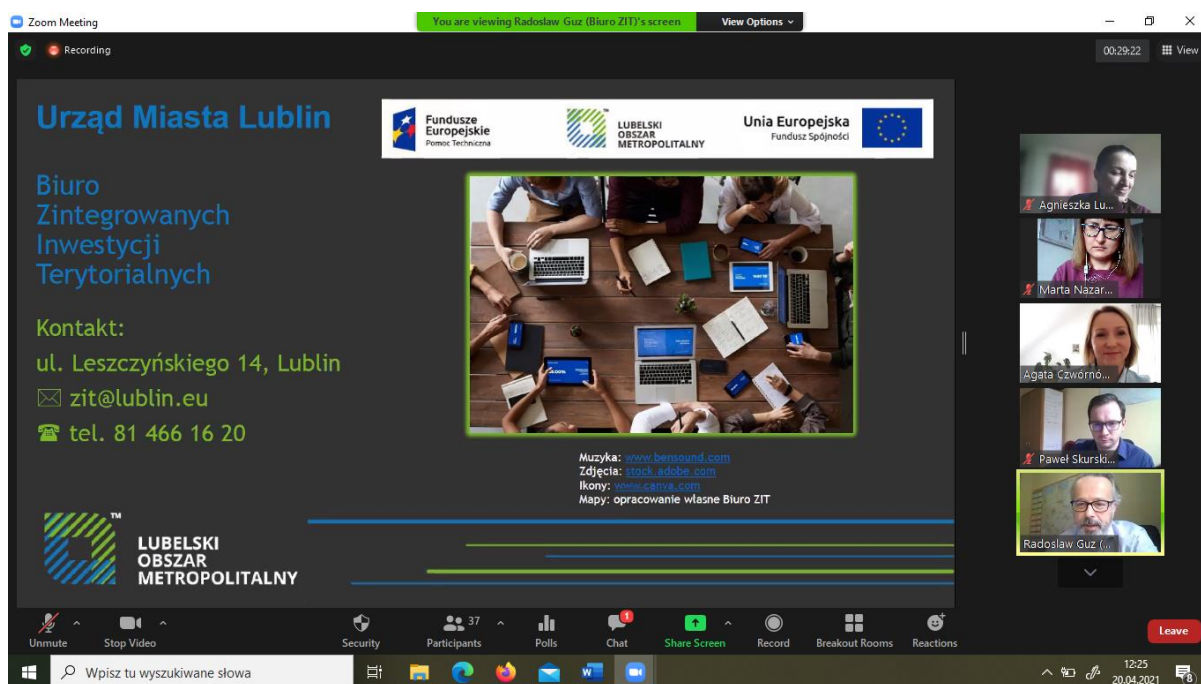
Zoom Meeting
You are viewing Radoslaw Guz (Biuro ZIT)'s screen
View Options
Recording
00:29:22
View

Urząd Miasta Lublin

Fundusze Europejskie
Pomoc Techniczna
LUBELSKI OBSZAR METROPOLITALNY
Unia Europejska
Fundusz Spójności

Biuro Zintegrowanych Inwestycji Terytorialnych

Kontakt:
ul. Leszczyńskiego 14, Lublin
zit@lublin.eu
tel. 81 466 16 20

Muzyka: www.bensound.com
Zdjęcia: stock.adobe.com
Ikony: www.canva.com
Mapy: opracowanie własne Biuro ZIT

LUBELSKI OBSZAR METROPOLITALNY

Agnieszka Lu...
Marta Nazar...
Agata Czwórno...
Paweł Skurski...
Radoslaw Guz (...

Unmute
Stop Video
Security
37
Participants
Polls
1
Chat
Share Screen
Record
Breakout Rooms
Reactions
Leave

Wpisz tu wyszukiwane słowa
12:25
20.04.2021
8